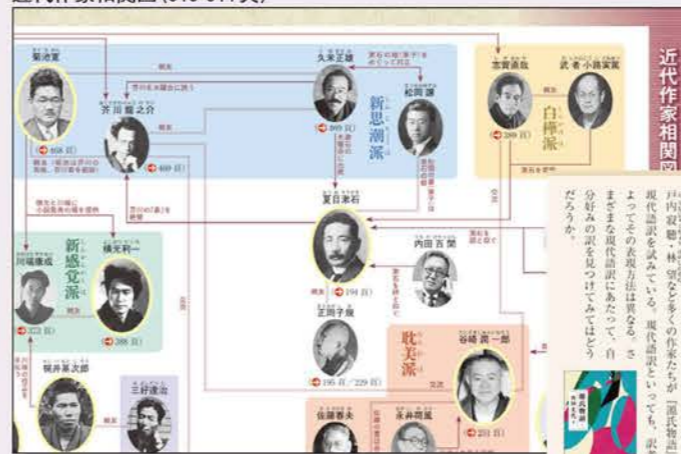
近代作家相関図

菊池寛
芥川龍之介
久米正雄
松岡譲
新思潮派
志賀直哉
武者小路実篤
白樺派
夏目漱石
内田百閒
正岡子規
新感覚派
川端康成
横光利一
梶井基次郎
三好達治
耽美派
谷崎潤一郎
佐藤春夫
永井荷風

親友
親友
親友
友人
交流
交流
師事
師事

(→ 188 頁)
(→ 189 頁)
(→ 189 頁)
(→ 194 頁)
(→ 195 頁／229 頁)
(→ 223 頁)
(→ 208 頁)
(→ 211 頁)

戸内寂聴・林望など多くの作家たちが『源氏物語』の現代語訳を試みている。現代語訳といっても、訳者によってその表現方法は異なる。さまざまな現代語訳にあたって、自分好みの訳を見つけてみてはどうだろうか。